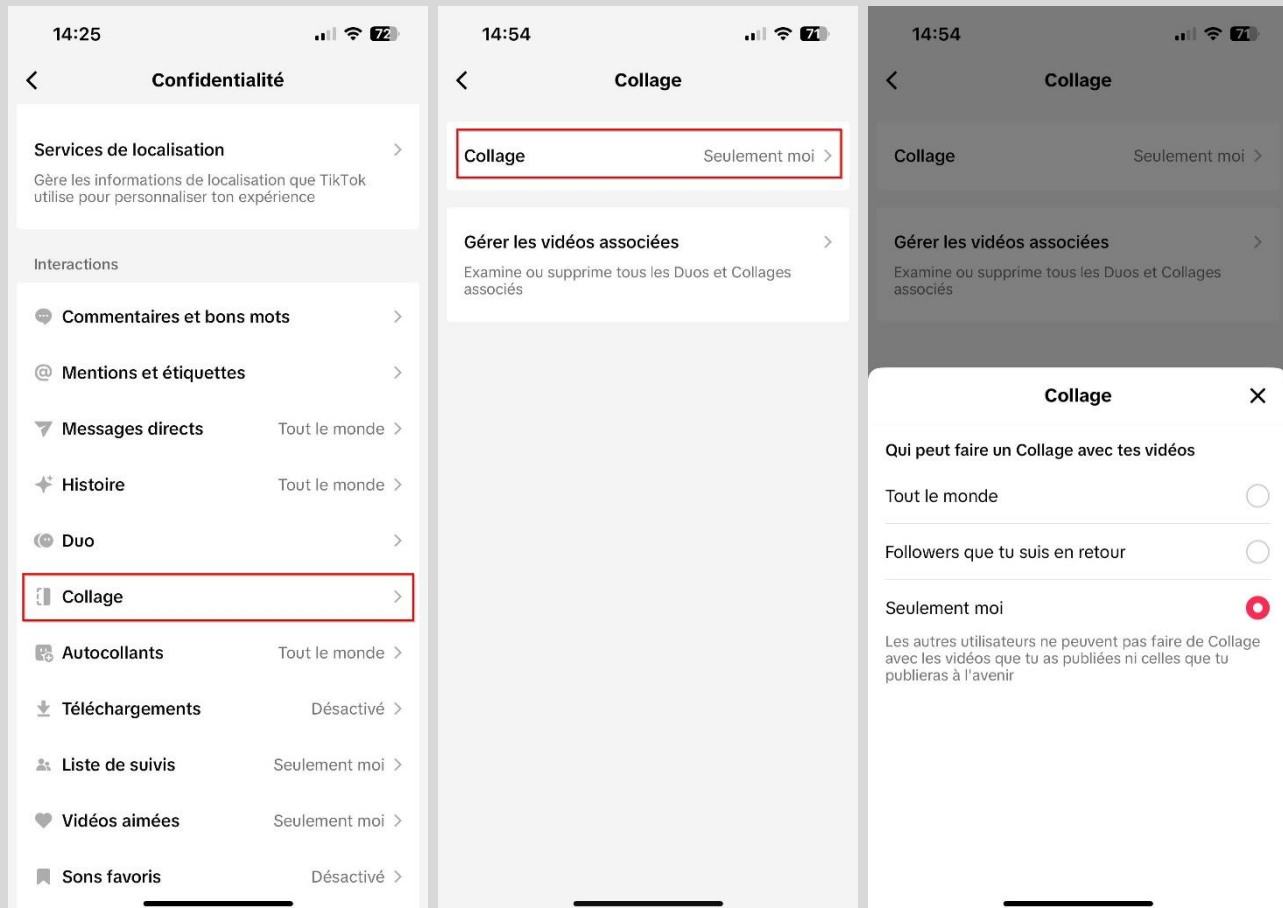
14:25

72

Confidentialité

Services de localisation

Gère les informations de localisation que TikTok utilise pour personnaliser ton expérience

Interactions

Commentaires et bons mots

Mentions et étiquettes

Messages directs Tout le monde

Histoire Tout le monde

Duo

Collage

Autocollants Tout le monde

Téléchargements Désactivé

Liste de suivis Seulement moi

Vidéos aimées Seulement moi

Sons favoris Désactivé

14:54

71

Collage

Collage Seulement moi

Gérer les vidéos associées

Examine ou supprime tous les Duos et Collages associés

14:54

71

Collage

Collage Seulement moi

Gérer les vidéos associées

Examine ou supprime tous les Duos et Collages associés

Collage

Qui peut faire un Collage avec tes vidéos

Tout le monde

Followers que tu suis en retour

Seulement moi

Les autres utilisateurs ne peuvent pas faire de Collage avec les vidéos que tu as publiées ni celles que tu publieras à l'avenir